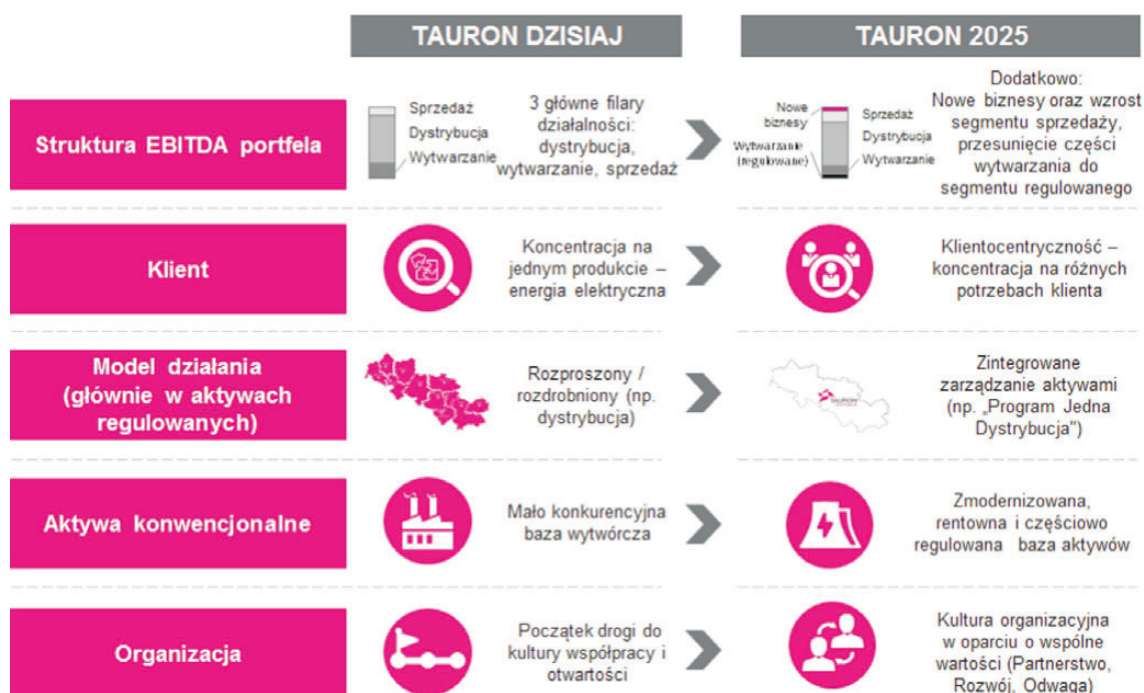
TAURON DZISIAJ

TAURON 2025

Struktura EBITDA portfela

Sprzedaż
Dystrybucja
Wytwarzanie

3 główne filary działalności: dystrybucja, wytwarzanie, sprzedaż

Nowe biznesy
Wytwarzanie (regulowane)
Sprzedaż
Dystrybucja
Wytwarzanie

Dodatkowo: Nowe biznesy oraz wzrost segmentu sprzedaży, przesunięcie części wytwarzania do segmentu regulowanego

Klient

Koncentracja na jednym produkcie – energia elektryczna

Klientocentryczność – koncentracja na różnych potrzebach klienta

Model działania (głównie w aktywach regulowanych)

Rozproszony / rozdrobniony (np. dystrybucja)

Zintegrowane zarządzanie aktywami (np. „Program Jedna Dystrybucja")

Aktywa konwencjonalne

Mało konkurencyjna baza wytwórcza

Zmodernizowana, rentowna i częściowo regulowana baza aktywów

Organizacja

Początek drogi do kultury współpracy i otwartości

Kultura organizacyjna w oparciu o wspólne wartości (Partnerstwo, Rozwój, Odwaga)